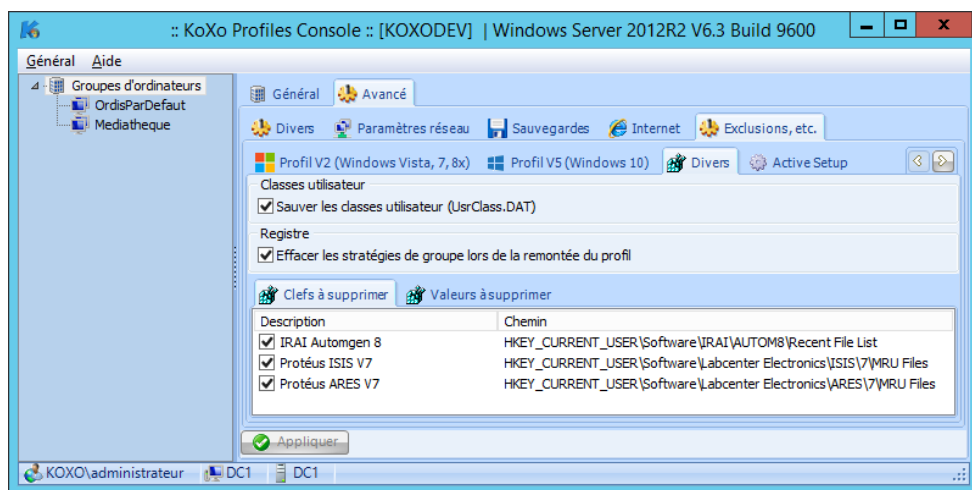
:: KoXo Profiles Console :: [KOXODEV] | Windows Server 2012R2 V6.3 Build 9600

Général Aide

Groupes d'ordinateurs
OrdisParDefaut
Mediatheque

Général Avancé

Divers Paramètres réseau Sauvegardes Internet Exclusions, etc.

Profil V2 (Windows Vista, 7, 8x) Profil V5 (Windows 10) Divers Active Setup

Classes utilisateur
Sauver les classes utilisateur (UsrClass.DAT)

Registre
Effacer les stratégies de groupe lors de la remontée du profil

Clefs à supprimer Valeurs à supprimer

| Description | Chemin |
|---|---|
| IRAI Automgen 8 | HKEY_CURRENT_USER\Software\IRAI\AUTOM8\Recent File List |
| Protéus ISIS V7 | HKEY_CURRENT_USER\Software\Labcenter Electronics\ISIS\7\MRU Files |
| Protéus ARES V7 | HKEY_CURRENT_USER\Software\Labcenter Electronics\ARES\7\MRU Files |

Appliquer

KOXO\administrateur DC1 DC1